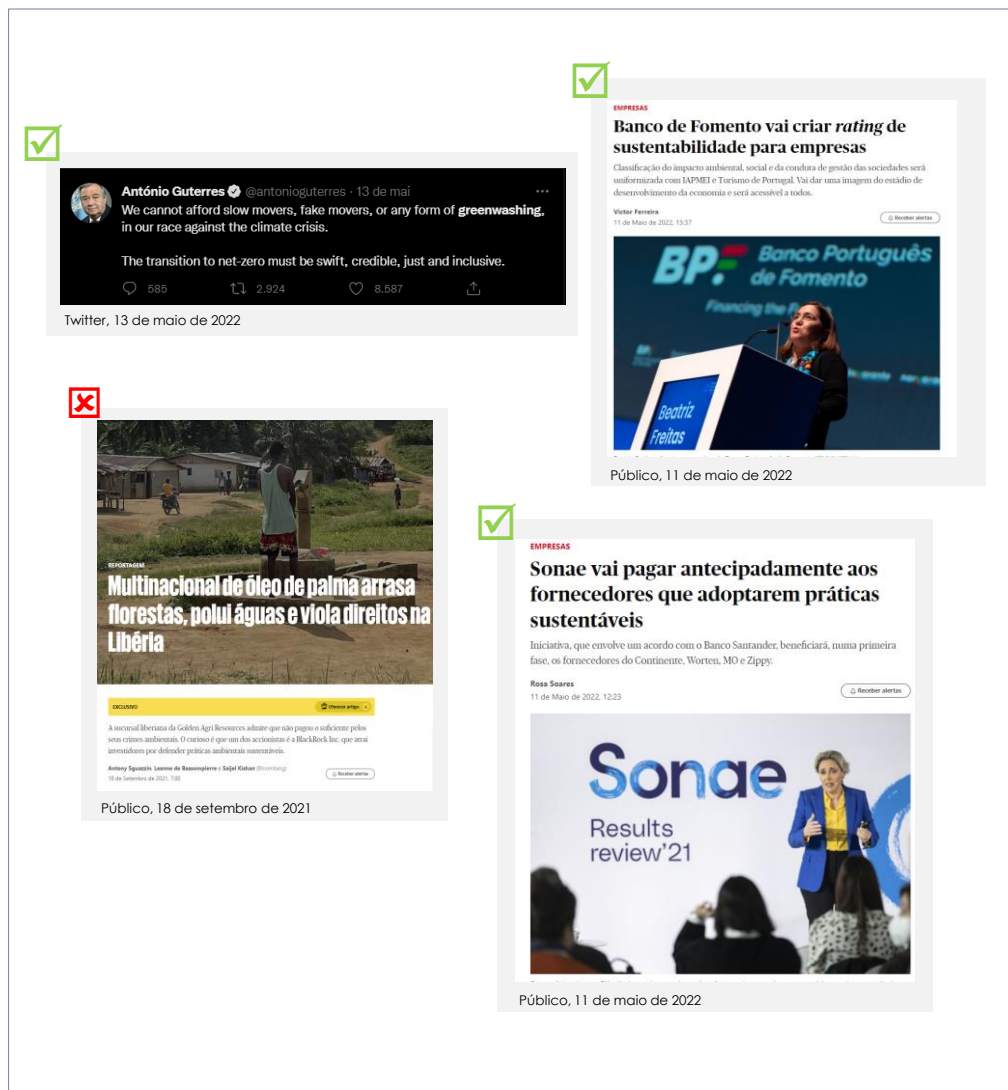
António Guterres @antonioguterres · 13 de mai
We cannot afford slow movers, fake movers, or any form of greenwashing, in our race against the climate crisis.

The transition to net-zero must be swift, credible, just and inclusive.

585 2.924 8.587

Twitter, 13 de maio de 2022

EMPRESAS

Banco de Fomento vai criar *rating* de sustentabilidade para empresas

Classificação do impacto ambiental, social e da conduta de gestão das sociedades será uniformizada com IAPMEI e Turismo de Portugal. Vai dar uma imagem do estádio de desenvolvimento da economia e será acessível a todos.

Victor Ferreira
11 de Maio de 2022, 15:37

Receber alertas

BP Banco Português de Fomento

Financing the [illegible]

Beatriz Freitas

Público, 11 de maio de 2022

REPORTAGEM

Multinacional de óleo de palma arrasa florestas, polui águas e viola direitos na Libéria

EXCLUSIVO

Oferecer artigo

A sucursal liberiana da Golden Agri Resources admite que não pagou o suficiente pelos seus crimes ambientais. O curioso é que um dos accionistas é a BlackRock Inc. que atrai investidores por defender práticas ambientais sustentáveis.

Antony Sguazzin, Leanne de Bassompierre e Saijel Kishan (Bloomberg)
18 de Setembro de 2021, 7:00

Receber alertas

Público, 18 de setembro de 2021

EMPRESAS

Sonae vai pagar antecipadamente aos fornecedores que adoptarem práticas sustentáveis

Iniciativa, que envolve um acordo com o Banco Santander, beneficiará, numa primeira fase, os fornecedores do Continente, Worten, MO e Zippy.

Rosa Soares
11 de Maio de 2022, 12:23

Receber alertas

Sonae

Results review'21

Público, 11 de maio de 2022